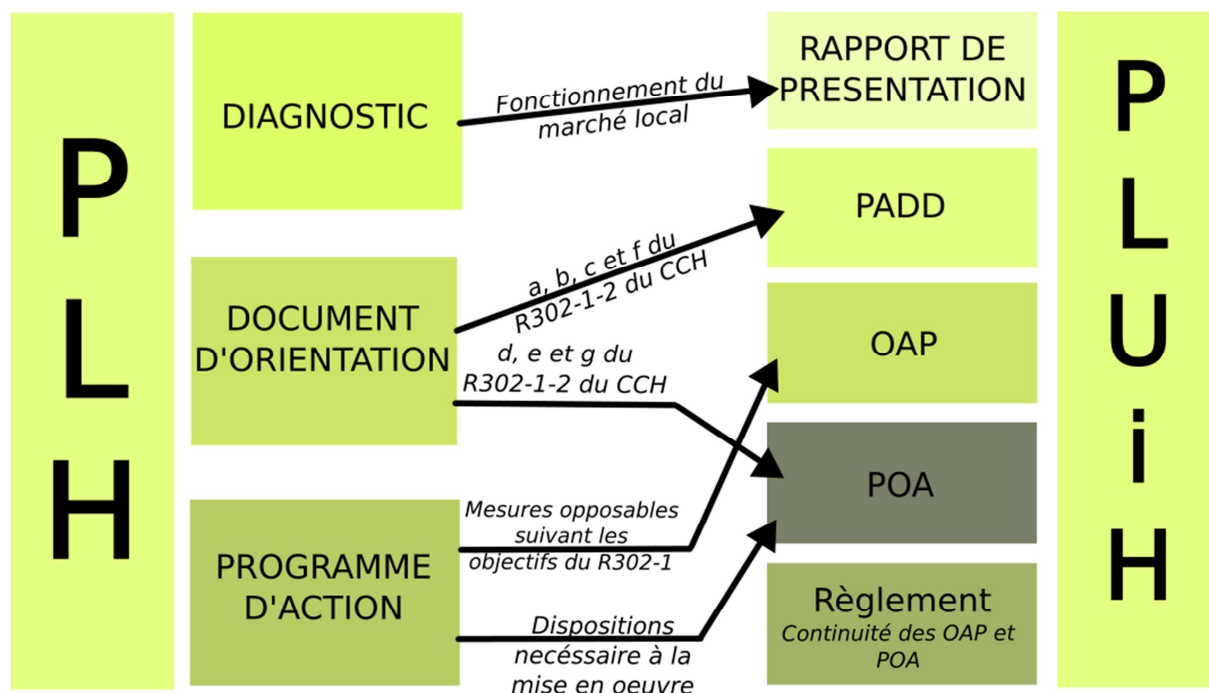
P
L
H

DIAGNOSTIC

Fonctionnement du marché local

RAPPORT DE PRESENTATION

PADD

a, b, c et f du R302-1-2 du CCH

DOCUMENT D'ORIENTATION

d, e et g du R302-1-2 du CCH

OAP

POA

Mesures opposables suivant les objectifs du R302-1

PROGRAMME D'ACTION

Dispositions necéssaire à la mise en oeuvre

Règlement
Continuité des OAP et POA

P
L
U
i
H